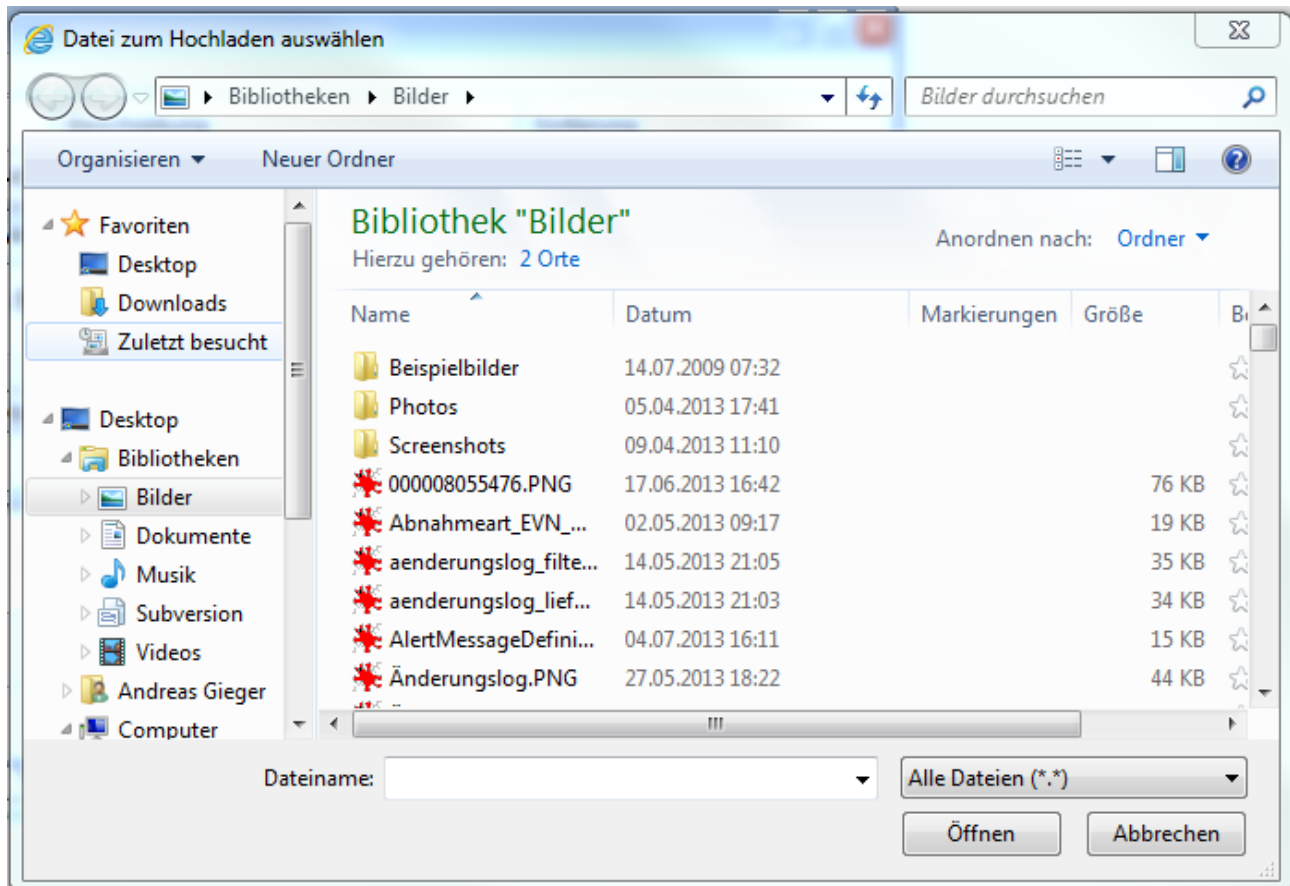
Datei zum Hochladen auswählen

Bibliotheken ▸ Bilder ▸

Bilder durchsuchen

Organisieren ▾ Neuer Ordner

Favoriten
Desktop
Downloads
Zuletzt besucht

Desktop
Bibliotheken
Bilder
Dokumente
Musik
Subversion
Videos
Andreas Gieger
Computer

Bibliothek "Bilder"
Hierzu gehören: 2 Orte

Anordnen nach: Ordner ▾

| Name | Datum | Markierungen | Größe | B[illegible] |
|---|---|---|---|---|
| Beispielbilder | 14.07.2009 07:32 | | | |
| Photos | 05.04.2013 17:41 | | | |
| Screenshots | 09.04.2013 11:10 | | | |
| 000008055476.PNG | 17.06.2013 16:42 | | 76 KB | |
| Abnahmeart_EVN_... | 02.05.2013 09:17 | | 19 KB | |
| aenderungslog_filte... | 14.05.2013 21:05 | | 35 KB | |
| aenderungslog_lief... | 14.05.2013 21:03 | | 34 KB | |
| AlertMessageDefini... | 04.07.2013 16:11 | | 15 KB | |
| Änderungslog.PNG | 27.05.2013 18:22 | | 44 KB | |

Dateiname:

Alle Dateien (*.*)

Öffnen Abbrechen